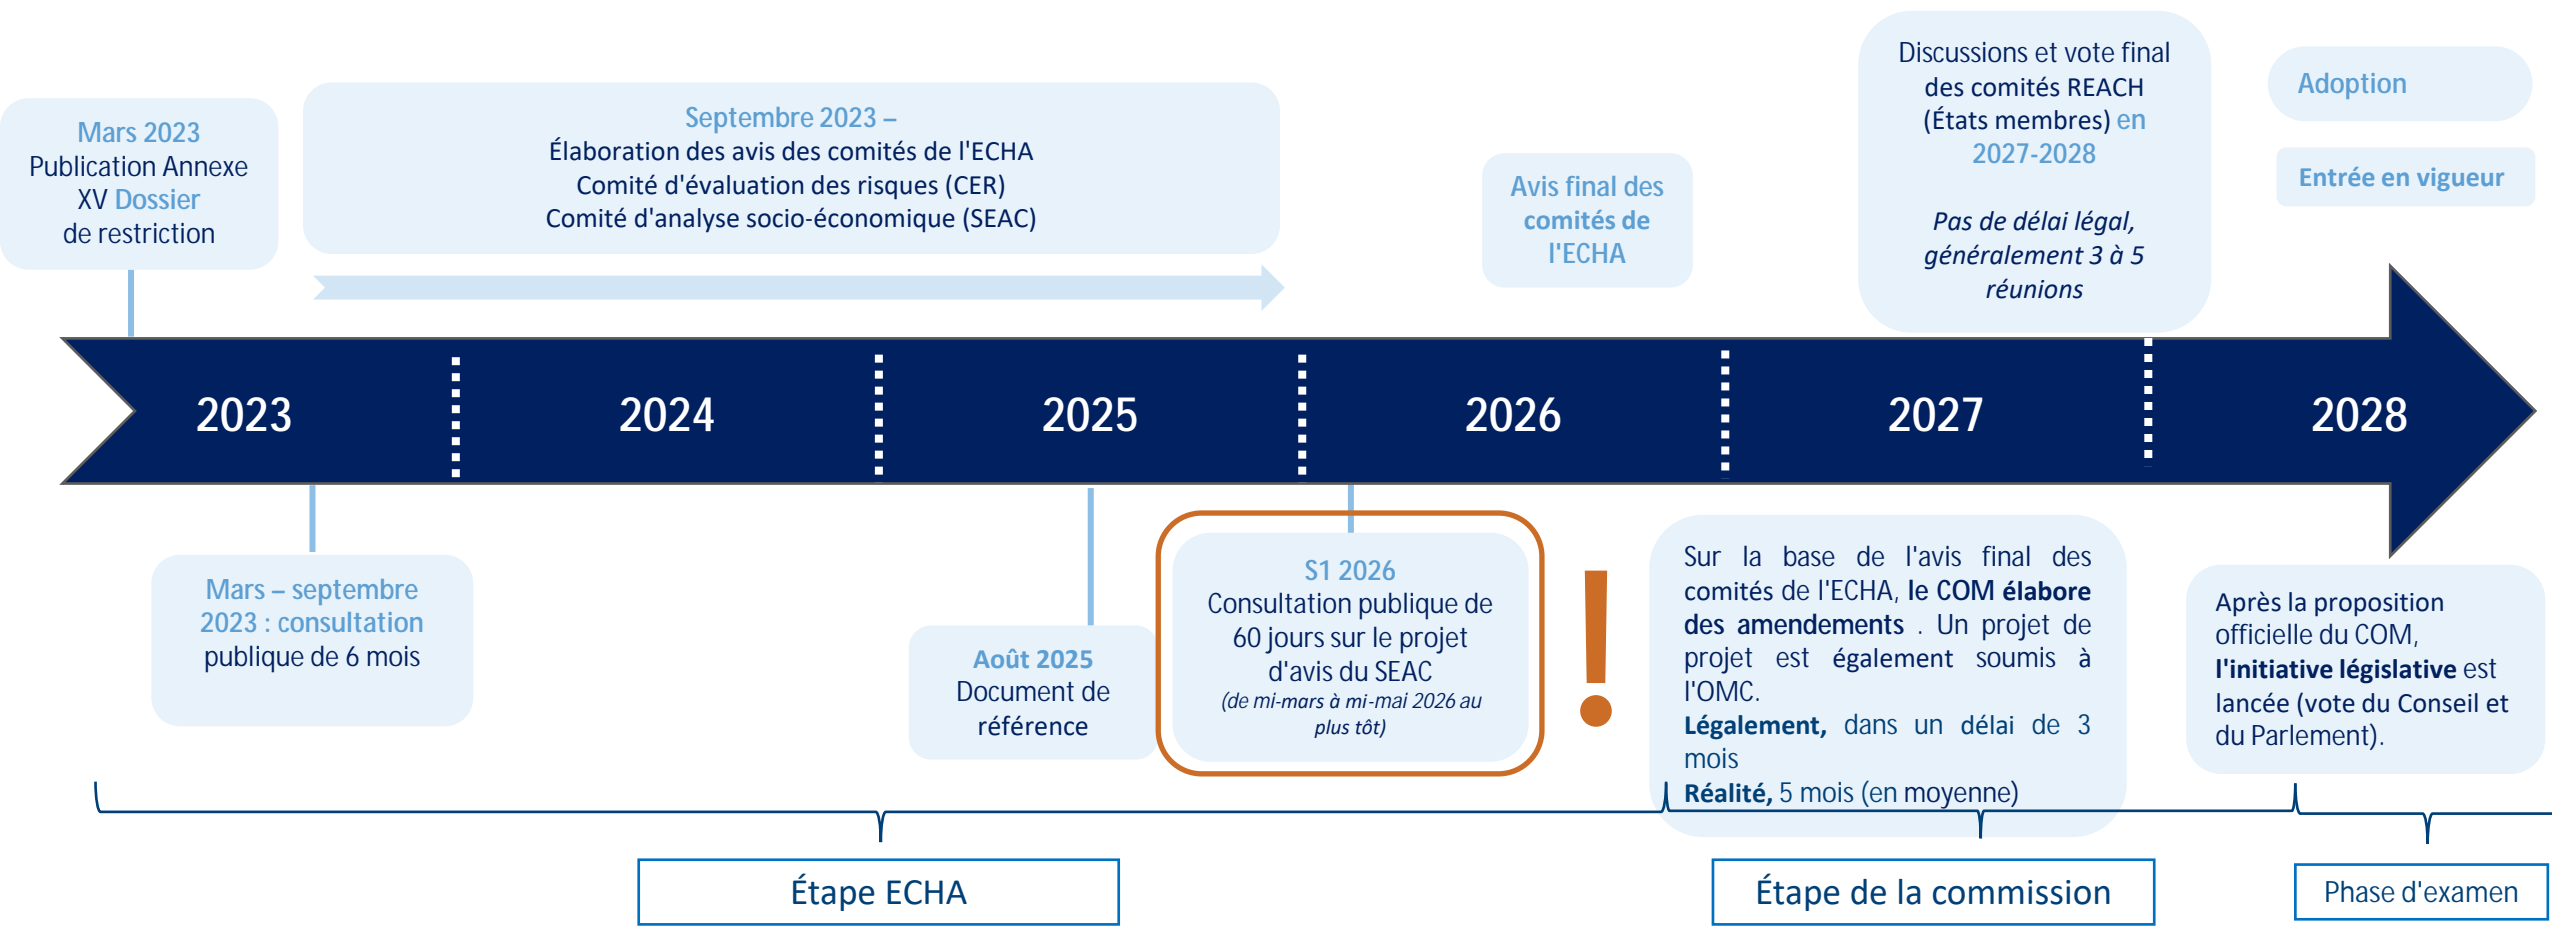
Mars 2023
Publication Annexe XV Dossier de restriction

Septembre 2023 –
Élaboration des avis des comités de l'ECHA
Comité d'évaluation des risques (CER)
Comité d'analyse socio-économique (SEAC)

Avis final des comités de l'ECHA

Discussions et vote final des comités REACH (États membres) en 2027-2028

*Pas de délai légal, généralement 3 à 5 réunions*

Adoption

Entrée en vigueur

2023 2024 2025 2026 2027 2028

Mars – septembre 2023 : consultation publique de 6 mois

Août 2025
Document de référence

S1 2026
Consultation publique de 60 jours sur le projet d'avis du SEAC
*(de mi-mars à mi-mai 2026 au plus tôt)*

!

Sur la base de l'avis final des comités de l'ECHA, **le COM élabore des amendements** . Un projet de projet est également soumis à l'OMC.
**Légalement,** dans un délai de 3 mois
**Réalité,** 5 mois (en moyenne)

Après la proposition officielle du COM, **l'initiative législative** est lancée (vote du Conseil et du Parlement).

Étape ECHA

Étape de la commission

Phase d'examen